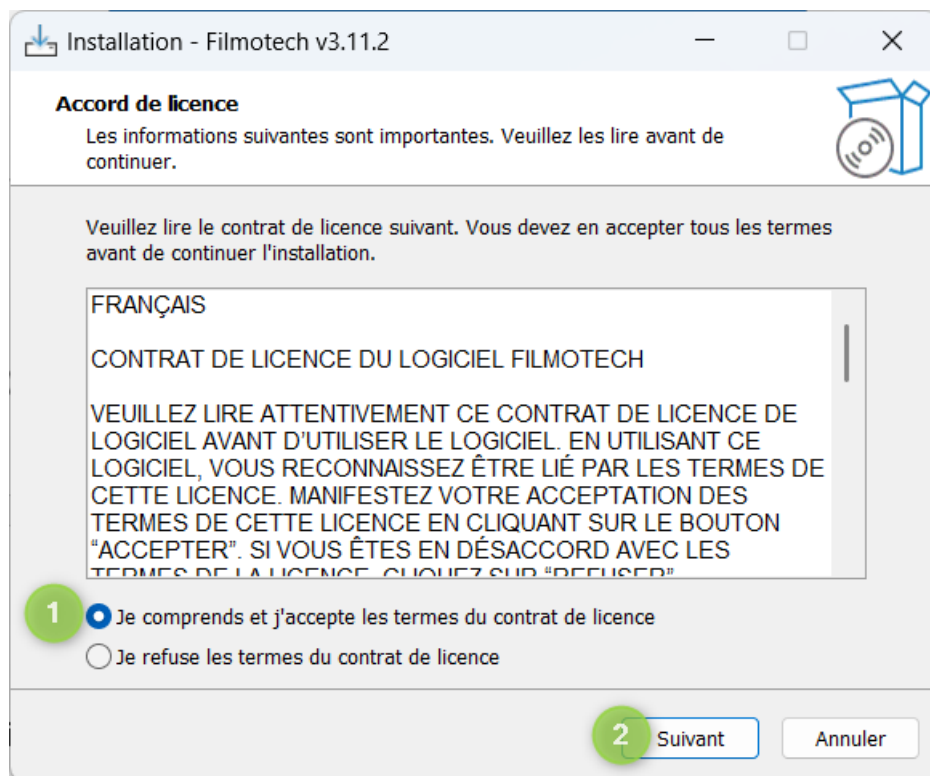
Installation - Filmotech v3.11.2

Accord de licence

Les informations suivantes sont importantes. Veuillez les lire avant de continuer.

Veuillez lire le contrat de licence suivant. Vous devez en accepter tous les termes avant de continuer l'installation.

FRANÇAIS

CONTRAT DE LICENCE DU LOGICIEL FILMOTECH

VEUILLEZ LIRE ATTENTIVEMENT CE CONTRAT DE LICENCE DE LOGICIEL AVANT D'UTILISER LE LOGICIEL. EN UTILISANT CE LOGICIEL, VOUS RECONNAISSEZ ÊTRE LIÉ PAR LES TERMES DE CETTE LICENCE. MANIFESTEZ VOTRE ACCEPTATION DES TERMES DE CETTE LICENCE EN CLIQUANT SUR LE BOUTON "ACCEPTER". SI VOUS ÊTES EN DÉSACCORD AVEC LES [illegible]

1 Je comprends et j'accepte les termes du contrat de licence

Je refuse les termes du contrat de licence

2 Suivant

Annuler